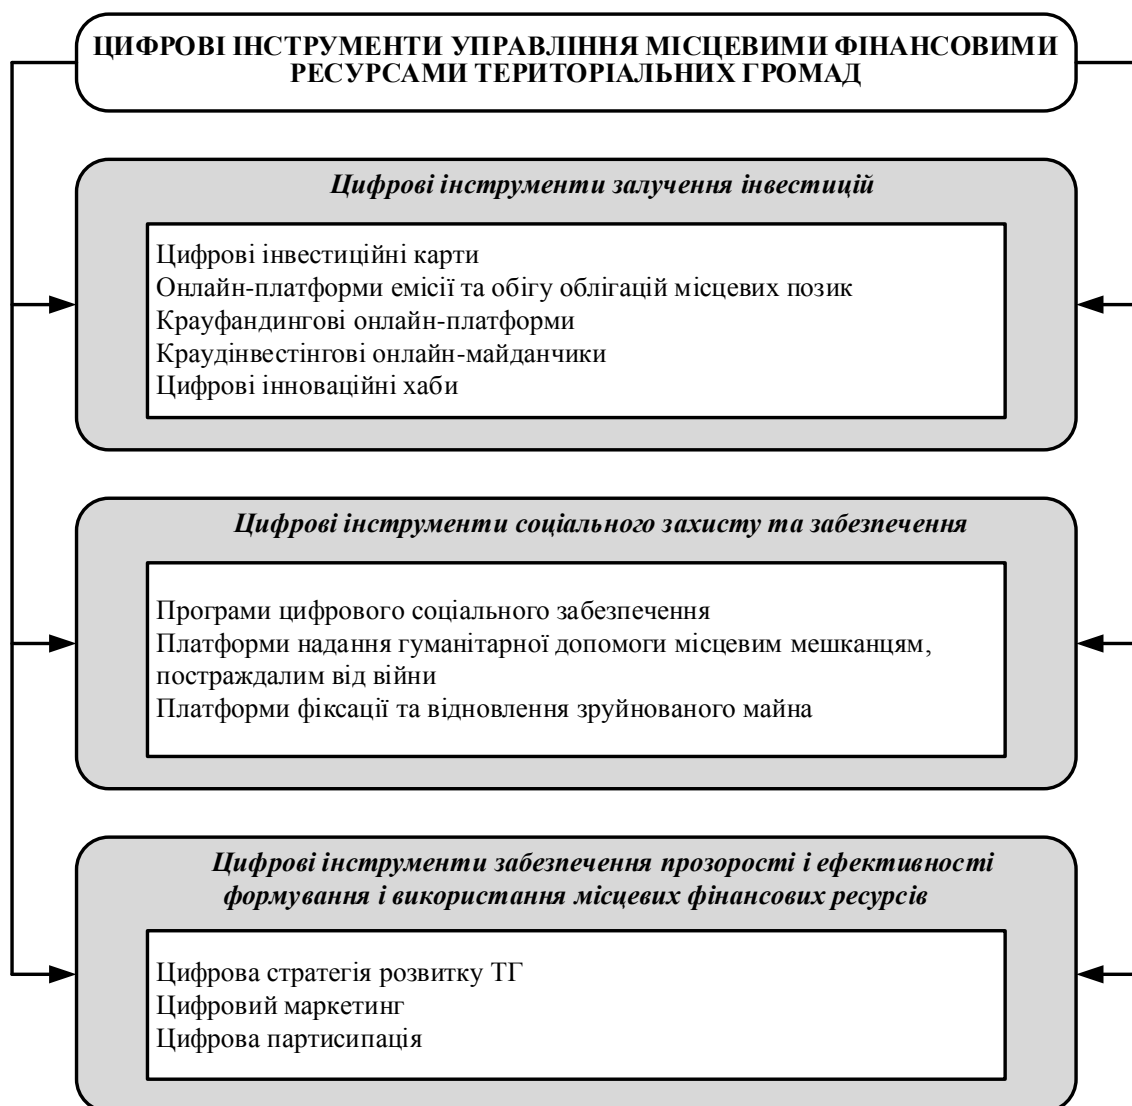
ЦИФРОВІ ІНСТРУМЕНТИ УПРАВЛІННЯ МІСЦЕВИМИ ФІНАНСОВИМИ РЕСУРСАМИ ТЕРИТОРІАЛЬНИХ ГРОМАД

Цифрові інструменти залучення інвестицій

Цифрові інвестиційні карти
Онлайн-платформи емісії та обігу облігацій місцевих позик
Крауфандингові онлайн-платформи
Краудінвестінгові онлайн-майданчики
Цифрові інноваційні хаби

Цифрові інструменти соціального захисту та забезпечення

Програми цифрового соціального забезпечення
Платформи надання гуманітарної допомоги місцевим мешканцям, постраждалим від війни
Платформи фіксації та відновлення зруйнованого майна

Цифрові інструменти забезпечення прозорості і ефективності формування і використання місцевих фінансових ресурсів

Цифрова стратегія розвитку ТГ
Цифровий маркетинг
Цифрова партисипація